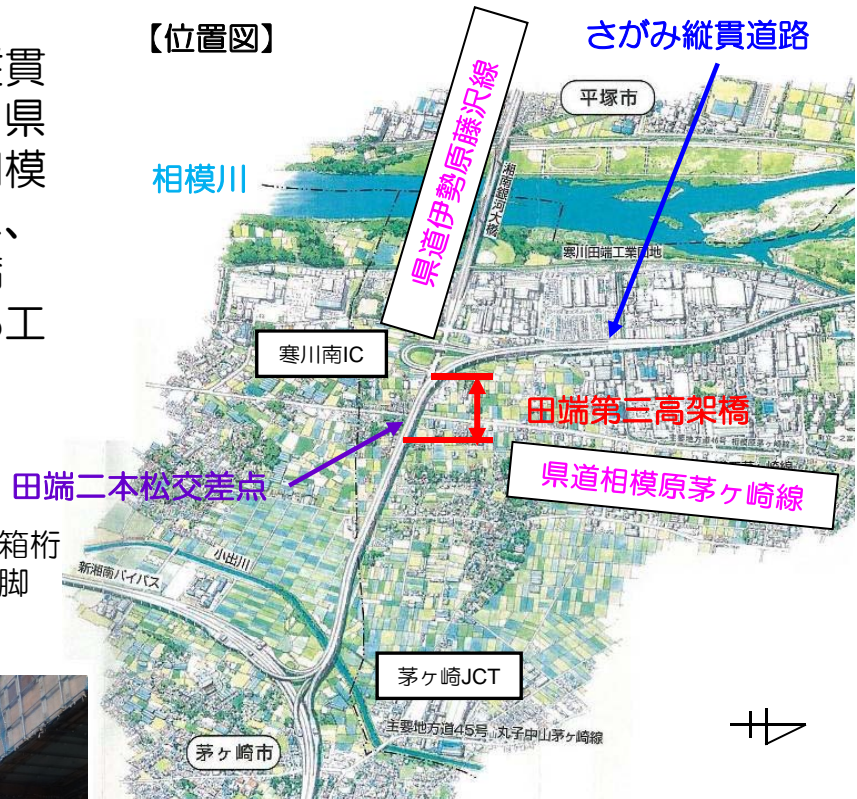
貫
県
模
、
工

【位置図】

県道伊勢原藤沢線

さがみ縦貫道路

平塚市

相模川

湘南銀河大橋

寒川田端工業団地

寒川南IC

田端第三高架橋

主要地方道46号 相模原茅ヶ崎線

田端二本松交差点

県道相模原茅ヶ崎線

箱桁
脚

小出川

新湘南バイパス

茅ヶ崎JCT

主要地方道45号 丸子中山茅ヶ崎線

茅ヶ崎市